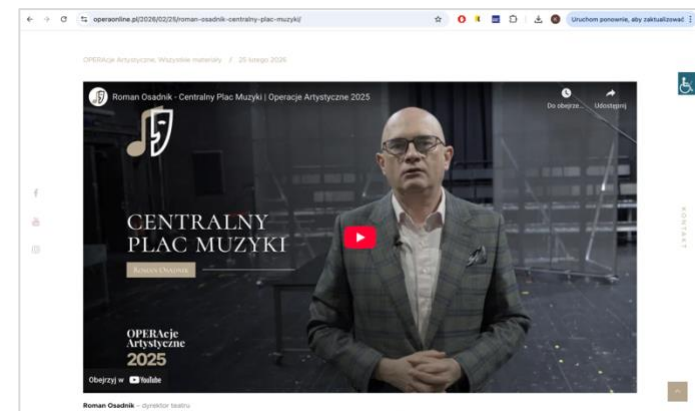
operaonline.pl/2026/02/25/roman-osadnik-centralny-plac-muzyki/

Uruchom ponownie, aby zaktualizować

OPERAcje Artystyczne, Wszystkie materiały / 25 lutego 2026

Roman Osadnik - Centralny Plac Muzyki | Operacje Artystyczne 2025

Do obejrze...

Udostępnij

CENTRALNY PLAC MUZYKI

ROMAN OSADNIK

OPERAcje Artystyczne 2025

Obejrzyj w YouTube

KONTAKT

Roman Osadnik – dyrektor teatru